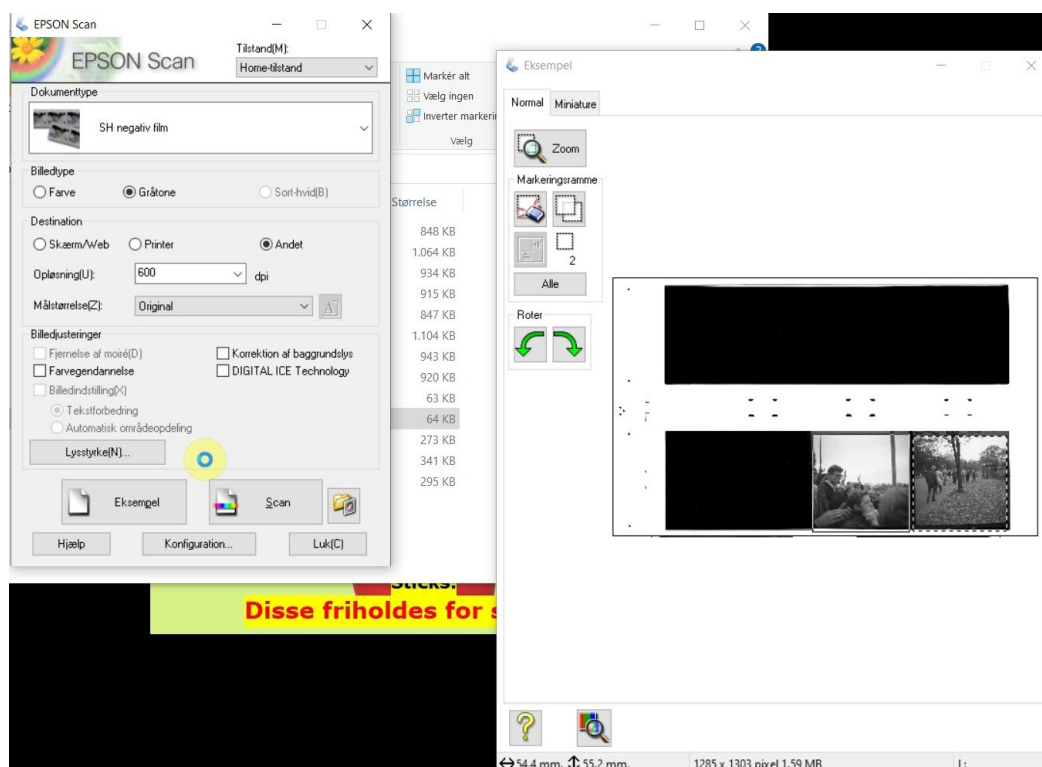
EPSON Scan

EPSON Scan

Tilstand(M):
Home-tilstand

Dokumenttype
SH negativ film

Billedtype
Farve
Gråtone
Sort-hvid(B)

Destination
Skærm/Web
Printer
Andet

Opløsning(U): 600 dpi

Målstørrelse(Z): Original

Billedjusteringer
Fjernelse af moiré(D)
Korrektion af baggrundslys
Farvegendannelse
DIGITAL ICE Technology
Billedindstilling(X)
Tekstforbedring
Automatisk områdeopdeling
Lysstyrke(N)...

Eksempel
Scan

Hjælp
Konfiguration...
Luk(C)

Markér alt
Vælg ingen
Inverter markeri
Vælg

Størrelse
848 KB
1.064 KB
934 KB
915 KB
847 KB
1.104 KB
943 KB
920 KB
63 KB
64 KB
273 KB
341 KB
295 KB

Sticks.
Disse friholdes for s

Eksempel

Normal
Miniature

Zoom

Markeringsramme
2
Alle

Roter

54.4 mm. 55.2 mm.
1285 x 1303 pixel 1.59 MB